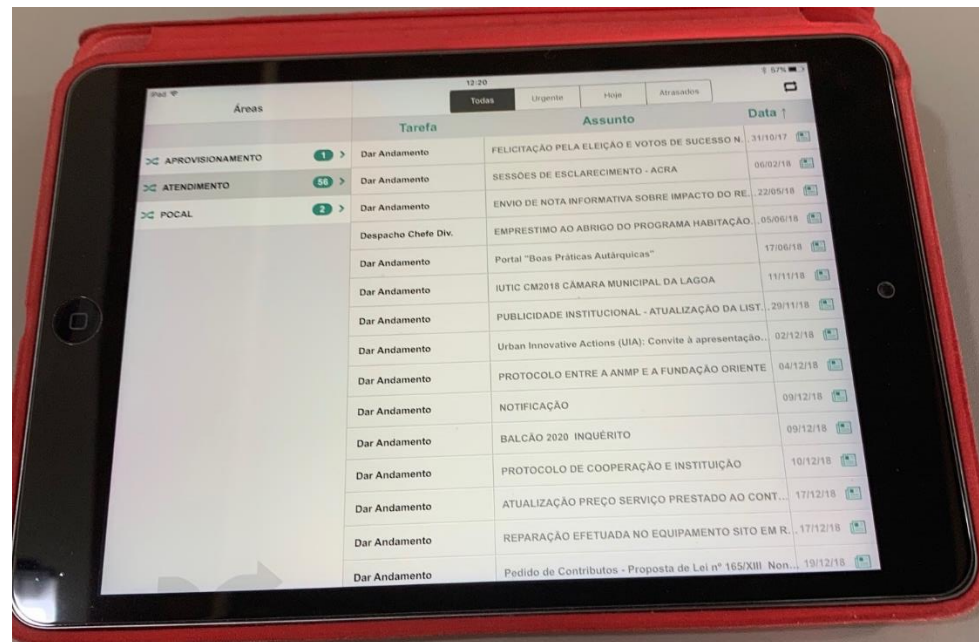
iPad
12:20
57%

Áreas

Todas | Urgente | Hoje | Atrasados

APROVISIONAMENTO 1 >
ATENDIMENTO 56 >
POCAL 2 >

| Tarefa | Assunto | Data ↑ |
|---|---|---|
| Dar Andamento | FELICITAÇÃO PELA ELEIÇÃO E VOTOS DE SUCESSO N... | 31/10/17 |
| Dar Andamento | SESSÕES DE ESCLARECIMENTO - ACRA | 06/02/18 |
| Dar Andamento | ENVIO DE NOTA INFORMATIVA SOBRE IMPACTO DO RE... | 22/05/18 |
| Despacho Chefe Div. | EMPRESTIMO AO ABRIGO DO PROGRAMA HABITAÇÃO... | 05/06/18 |
| Dar Andamento | Portal "Boas Práticas Autárquicas" | 17/06/18 |
| Dar Andamento | IUTIC CM2018 CÂMARA MUNICIPAL DA LAGOA | 11/11/18 |
| Dar Andamento | PUBLICIDADE INSTITUCIONAL - ATUALIZAÇÃO DA LIST... | 29/11/18 |
| Dar Andamento | Urban Innovative Actions (UIA): Convite à apresentação... | 02/12/18 |
| Dar Andamento | PROTOCOLO ENTRE A ANMP E A FUNDAÇÃO ORIENTE | 04/12/18 |
| Dar Andamento | NOTIFICAÇÃO | 09/12/18 |
| Dar Andamento | BALCÃO 2020 INQUÉRITO | 09/12/18 |
| Dar Andamento | PROTOCOLO DE COOPERAÇÃO E INSTITUIÇÃO | 10/12/18 |
| Dar Andamento | ATUALIZAÇÃO PREÇO SERVIÇO PRESTADO AO CONT... | 17/12/18 |
| Dar Andamento | REPARAÇÃO EFETUADA NO EQUIPAMENTO SITO EM R... | 17/12/18 |
| Dar Andamento | Pedido de Contributos - Proposta de Lei nº 165/XIII Non... | 19/12/18 |